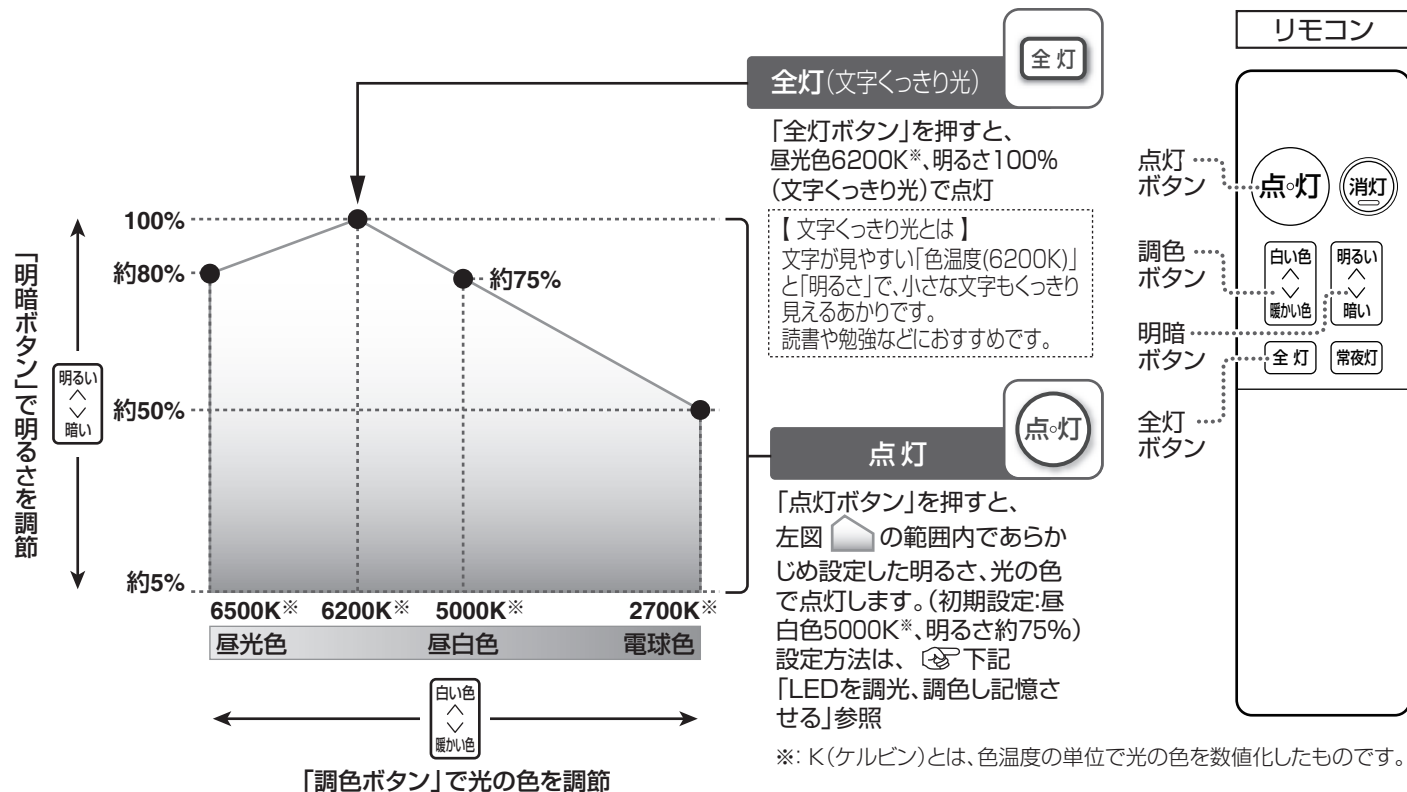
「明暗ボタン」で明るさを調節

明るい
︿
﹀
暗い

100%
約80%
約75%
約50%
約5%

6500K※ 6200K※ 5000K※ 2700K※

昼光色 昼白色 電球色

白い色
︿
﹀
暖かい色

「調色ボタン」で光の色を調節

全 灯

全灯(文字くっきり光)

「全灯ボタン」を押すと、昼光色6200K※、明るさ100%(文字くっきり光)で点灯

【 文字くっきり光とは 】
文字が見やすい「色温度(6200K)」と「明るさ」で、小さな文字もくっきり見えるあかりです。
読書や勉強などにおすすめです。

点◦灯

点 灯

「点灯ボタン」を押すと、左図 の範囲内であらかじめ設定した明るさ、光の色で点灯します。(初期設定:昼白色5000K※、明るさ約75%)
設定方法は、 下記「LEDを調光、調色し記憶させる」参照

リモコン

点灯ボタン
調色ボタン
明暗ボタン
全灯ボタン

点◦灯
消灯
白い色
︿
﹀
暖かい色
明るい
︿
﹀
暗い
全 灯
常夜灯

※: K(ケルビン)とは、色温度の単位で光の色を数値化したものです。